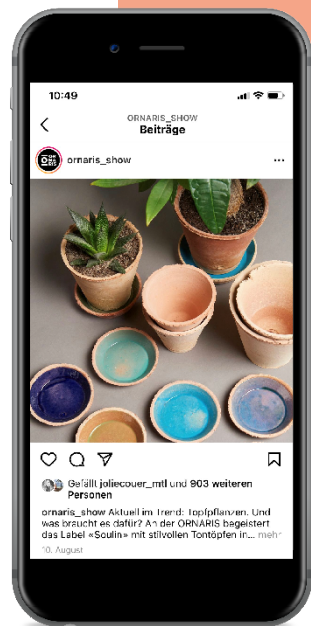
10:49

ORNARIS_SHOW
Beiträge

ornaris_show

Gefällt joliecouer_mtl und 903 weiteren Personen

ornaris_show Aktuell im Trend: Topfpflanzen. Und was braucht es dafür? An der ORNARIS begeistert das Label «Soulin» mit stilvollen Tontöpfen in... mehr

10. August